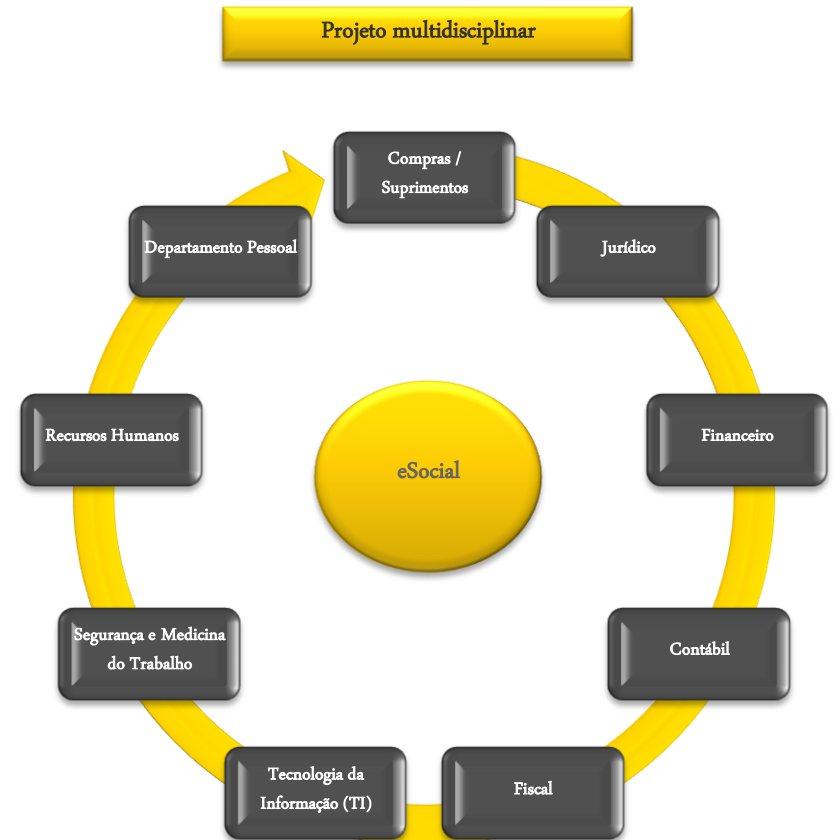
Projeto multidisciplinar

Compras / Suprimentos

Jurídico

Financeiro

Contábil

Fiscal

Tecnologia da Informação (TI)

Segurança e Medicina do Trabalho

Recursos Humanos

Departamento Pessoal

eSocial